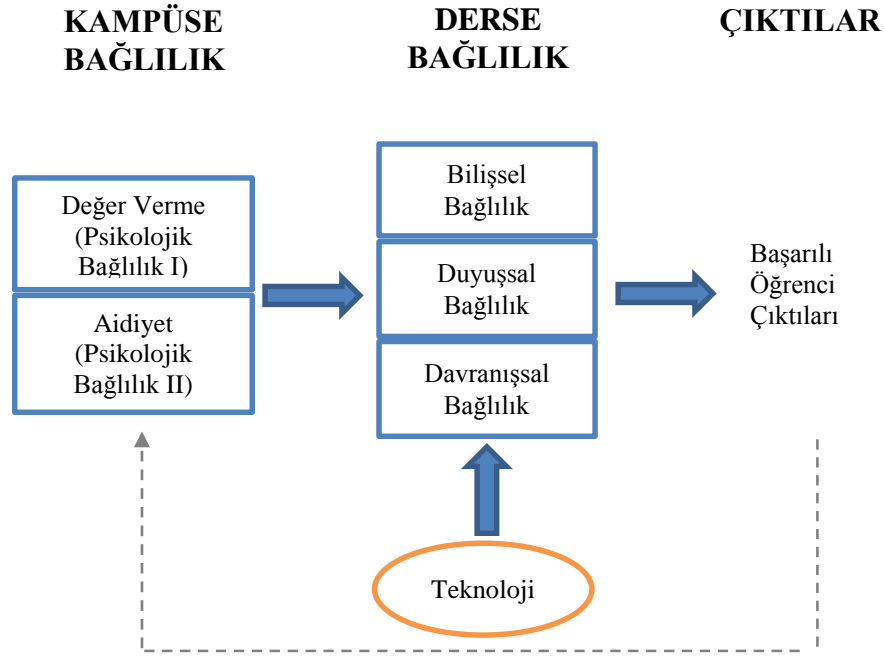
KAMPÜSE BAĞLILIK

DERSE BAĞLILIK

ÇIKTILAR

Değer Verme (Psikolojik Bağlılık I)

Aidiyet (Psikolojik Bağlılık II)

Bilişsel Bağlılık

Duyuşsal Bağlılık

Davranışsal Bağlılık

Başarılı Öğrenci Çıktıları

Teknoloji